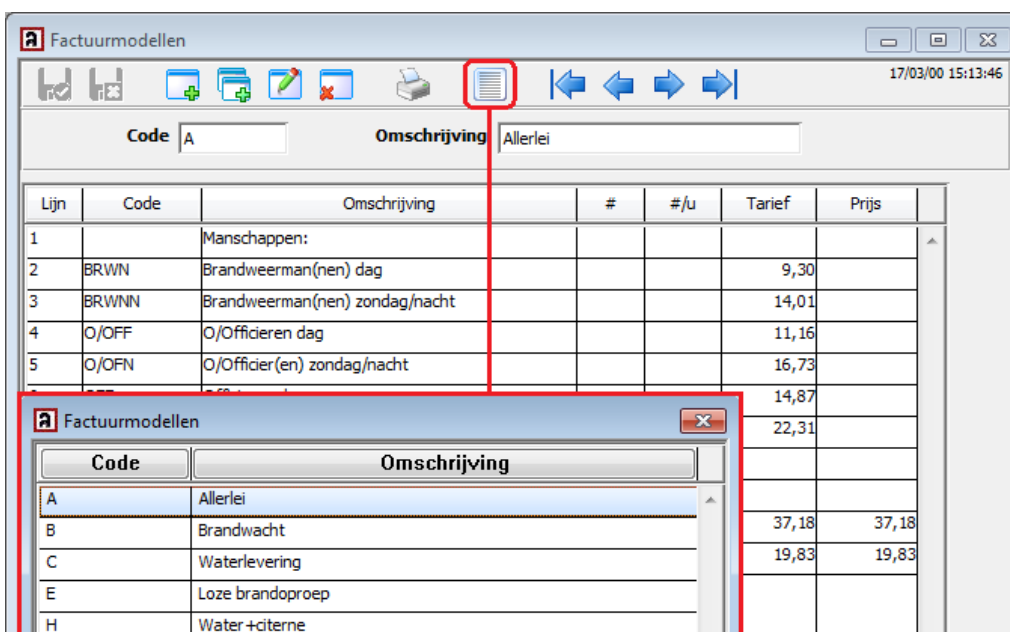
Factuurmodellen

17/03/00 15:13:46

Code A Omschrijving Allerlei

| Lijn | Code | Omschrijving | # | #/u | Tarief | Prijs |
|---|---|---|---|---|---|---|
| 1 | | Manschappen: | | | | |
| 2 | BRWN | Brandweerman(nen) dag | | | 9,30 | |
| 3 | BRWNN | Brandweerman(nen) zondag/nacht | | | 14,01 | |
| 4 | O/OFF | O/Officieren dag | | | 11,16 | |
| 5 | O/OFN | O/Officier(en) zondag/nacht | | | 16,73 | |
| | | | | | 14,87 | |
| | | | | | 22,31 | |
| | | | | | | |
| | | | | | | |
| | | | | | 37,18 | 37,18 |
| | | | | | 19,83 | 19,83 |

Factuurmodellen

| Code | Omschrijving |
|---|---|
| A | Allerlei |
| B | Brandwacht |
| C | Waterlevering |
| E | Loze brandoproep |
| H | Water+citerne |